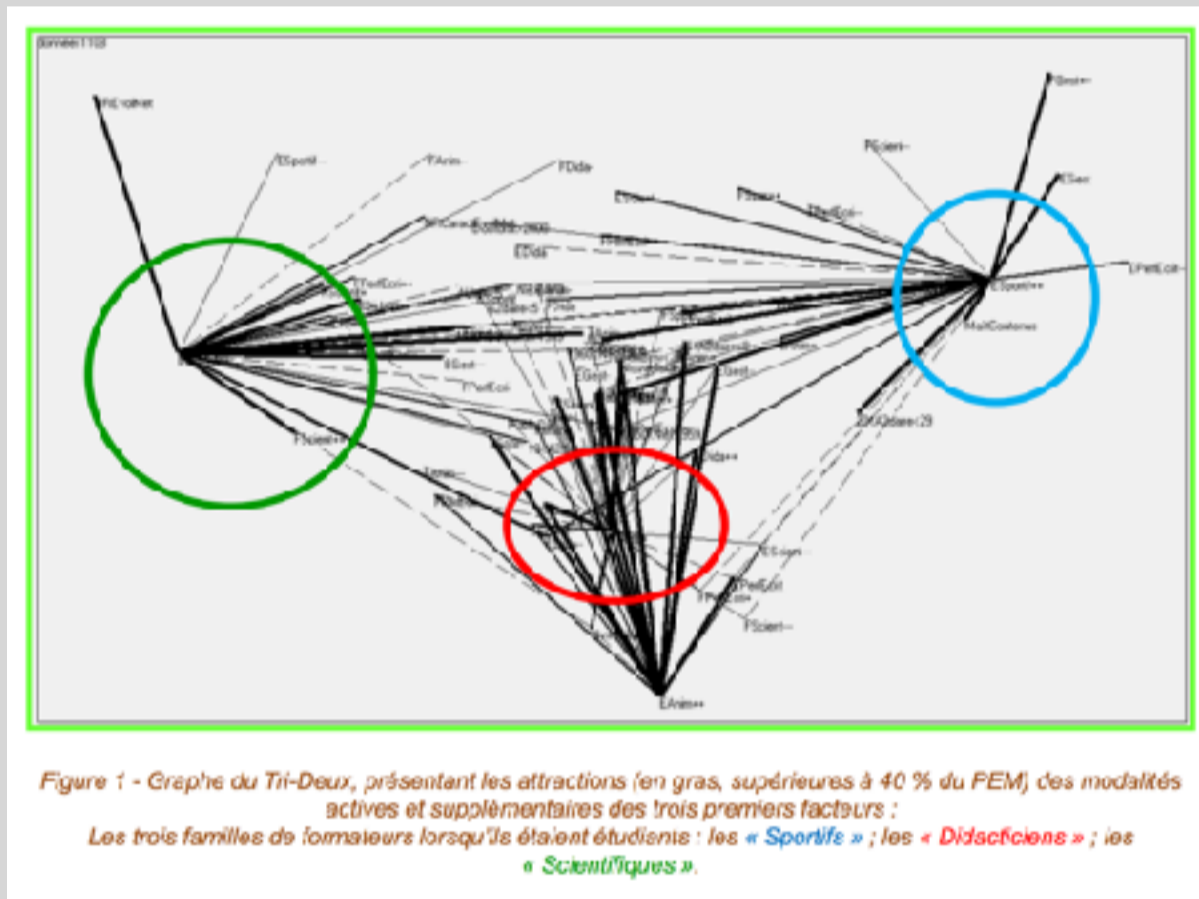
Figure 1 - Graphe du Tri-Deux, présentant les attractions (en gras, supérieures à 40 % du PEM) des modalités actives et supplémentaires des trois premiers facteurs :
Les trois familles de formateurs lorsqu'ils étaient étudiants : les « Sportifs » ; les « Didacticiens » ; les « Scientifiques ».